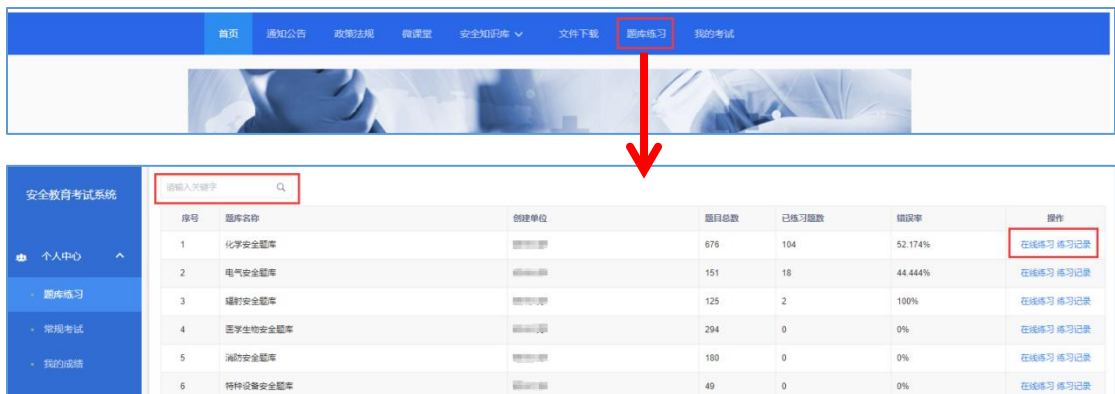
首页 通知公告 政策法规 微课堂 安全知识库 文件下载 题库练习 我的考试

安全教育考试系统

个人中心

题库练习

常规考试

我的成绩

请输入关键字

| 序号 | 题库名称 | 创建单位 | 题目总数 | 已练习题数 | 错误率 | 操作 |
|---|---|---|---|---|---|---|
| 1 | 化学安全题库 | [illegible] | 676 | 104 | 52.174% | 在线练习 练习记录 |
| 2 | 电气安全题库 | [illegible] | 151 | 18 | 44.444% | 在线练习 练习记录 |
| 3 | 辐射安全题库 | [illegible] | 125 | 2 | 100% | 在线练习 练习记录 |
| 4 | 医学生物安全题库 | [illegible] | 294 | 0 | 0% | 在线练习 练习记录 |
| 5 | 消防安全题库 | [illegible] | 180 | 0 | 0% | 在线练习 练习记录 |
| 6 | 特种设备安全题库 | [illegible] | 49 | 0 | 0% | 在线练习 练习记录 |